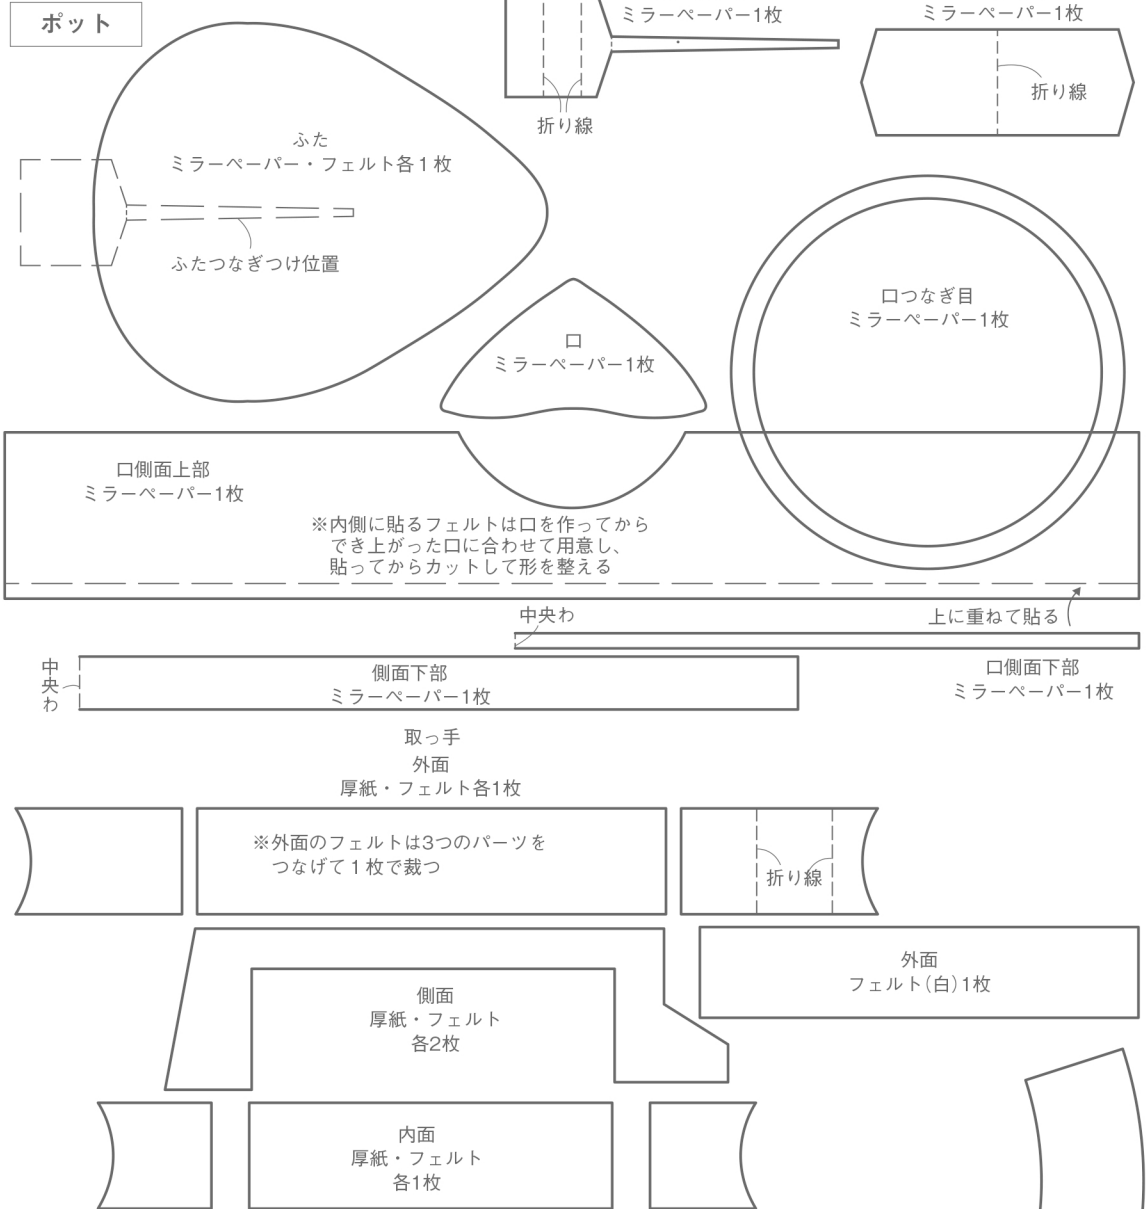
ポット

ミラーペーパー1枚

折り線

ミラーペーパー1枚

折り線

ふた
ミラーペーパー・フェルト各1枚

ふたつなぎつけ位置

口つなぎ目
ミラーペーパー1枚

口
ミラーペーパー1枚

口側面上部
ミラーペーパー1枚

※内側に貼るフェルトは口を作ってからでき上がった口に合わせて用意し、貼ってからカットして形を整える

中央わ

上に重ねて貼る

口側面下部
ミラーペーパー1枚

中央わ

側面下部
ミラーペーパー1枚

取っ手
外面
厚紙・フェルト各1枚

※外面のフェルトは3つのパーツをつなげて1枚で裁つ

折り線

外面
フェルト(白)1枚

側面
厚紙・フェルト
各2枚

内面
厚紙・フェルト
各1枚